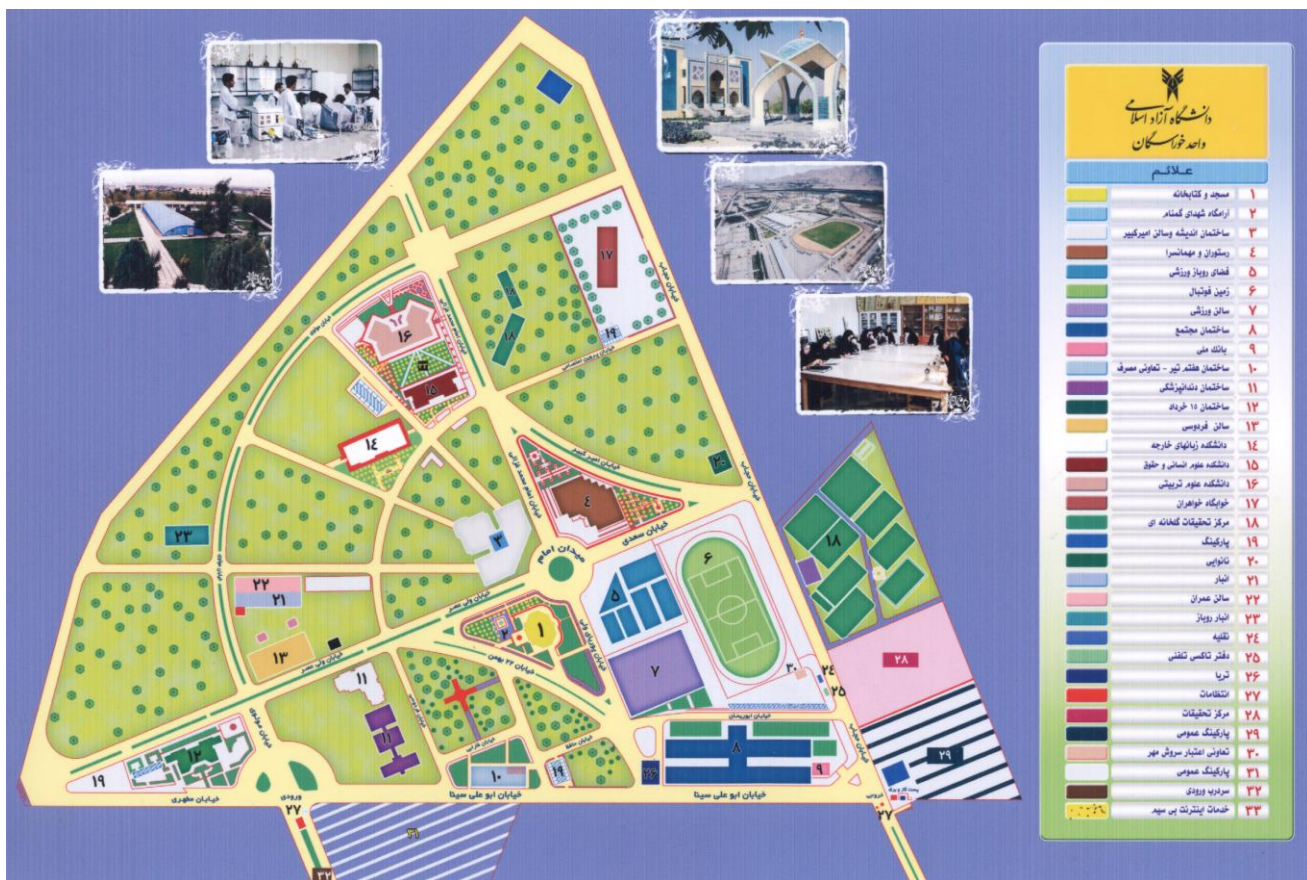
دانشگاه آزاد اسلامی
واحد خوراسگان

علائم

| ۱ | مسجد و کتابخانه |
|---|---|
| ۲ | آرامگاه شهدای گمنام |
| ۳ | ساختمان اندیشه و سالن امیرکبیر |
| ٤ | رستوران و مهمانسرا |
| ۵ | فضای روباز ورزشی |
| ٦ | زمین فوتبال |
| ۷ | سالن ورزشی |
| ۸ | ساختمان مجتمع |
| ۹ | بانک ملی |
| ۱۰ | ساختمان هفتم تیر - تعاونی مصرف |
| ۱۱ | ساختمان دندانپزشکی |
| ۱۲ | ساختمان ۱۵ خرداد |
| ۱۳ | سالن فردوسی |
| ١٤ | دانشکده زبانهای خارجه |
| ۱۵ | دانشکده علوم انسانی و حقوق |
| ۱٦ | دانشکده علوم تربیتی |
| ۱۷ | خوابگاه خواهران |
| ۱۸ | مرکز تحقیقات گلخانه ای |
| ۱۹ | پارکینگ |
| ۲۰ | نانوایی |
| ۲۱ | انبار |
| ۲۲ | سالن عمران |
| ۲۳ | انبار روباز |
| ۲٤ | نقلیه |
| ۲۵ | دفتر تاکسی تلفنی |
| ۲٦ | تریا |
| ۲۷ | انتظامات |
| ۲۸ | مرکز تحقیقات |
| ۲۹ | پارکینگ عمومی |
| ۳۰ | تعاونی اعتبار سروش مهر |
| ۳۱ | پارکینگ عمومی |
| ۳۲ | سردرب ورودی |
| ۳۳ | خدمات اینترنت بی سیم |

۱۷
۱۹
۱۸
۱۶
۱۵
١٤
۲۰
٤
۳
۲۳
میدان امام
خیابان سعدی
خیابان امیرکبیر
۶
۵
۷
۱
۲
۲۲
۲۱
۱۳
۱۱
۱۲
۱۹
۱۰
۱۹
۲٦
۸
۹
۳۰
۲٤
۲۵
۱۸
۲۸
۲۹
۲۷
۲۷
۳۱
۳۲
خیابان ۲۲ بهمن
خیابان ولی عصر
خیابان مطهری
خیابان ابو علی سینا
خیابان ابو علی سینا
خیابان ابوریحان
خیابان شهید چمران
ورودی
ورودی
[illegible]